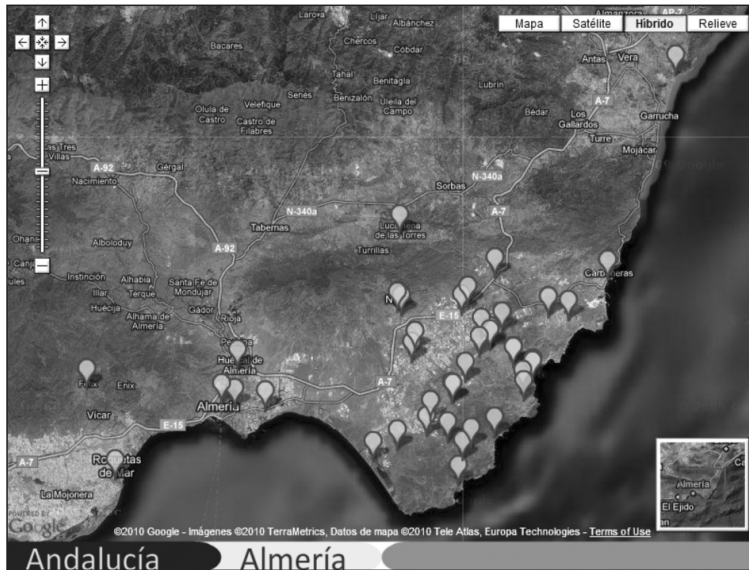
Mapa
Satélite
Híbrido
Relieve

Laroya
Líjar
Albánchez
Almanzora
Chercos
Cóbdar
Bacares
Antas
Vera
Tahal
Benitagla
Lubrín
Senés
Velefique
Benizalón
Uleila del Campo
Olula de Castro
Castro de Filabres
Bédar
Los Gallardos
Garrucha
Turre
Mojácar
Tres Villas
A-92
Gérgal
Nacimiento
N-340a
Sorbas
Tabernas
N-340a
Lucainena de las Torres
A-7
Alboloduy
A-92
Turrillas
Ohanes
Canjáyar
Instinción
Alhabia
Santa Fe de Mondújar
Illar
Terque
Carboneras
Huécija
Gádor
Alhama de Almería
Rioja
E-15
Pechina
Huércal de Almería
Félix
Enix
A-7
Vícar
Almería
E-15
A-7
Roquetas de Mar
La Mojonera
Almería
El Ejido
POWERED BY
Google
©2010 Google - Imágenes ©2010 TerraMetrics, Datos de mapa ©2010 Tele Atlas, Europa Technologies - Terms of Use

Andalucía
Almería